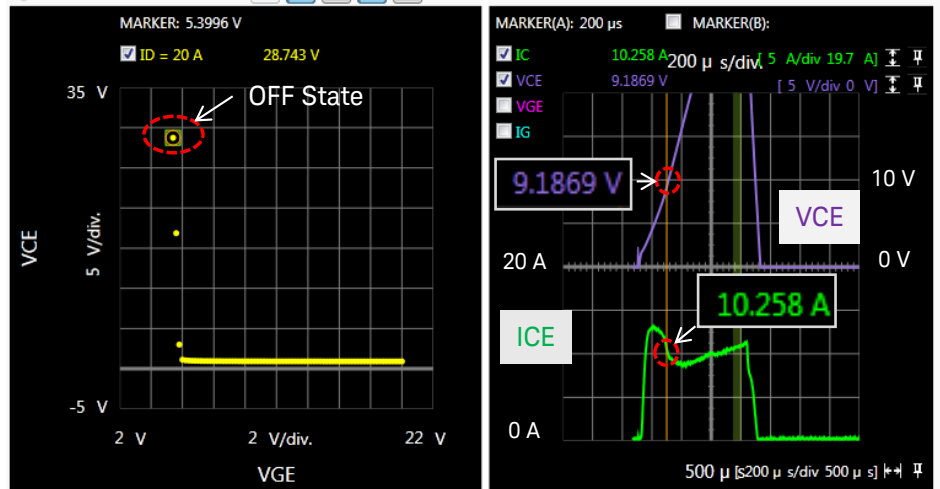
MARKER: 5.3996 V

ID = 20 A 28.743 V

35 V

OFF State

VCE

5 V/div.

-5 V

2 V 2 V/div. 22 V

VGE

MARKER(A): 200 μs MARKER(B):

IC 10.258 A 200 μ s/div. [ 5 A/div 19.7 A]

VCE 9.1869 V [ 5 V/div 0 V]

VGE

IG

9.1869 V

10 V

VCE

20 A

0 V

10.258 A

ICE

0 A

500 μ [s200 μ s/div 500 μ s]